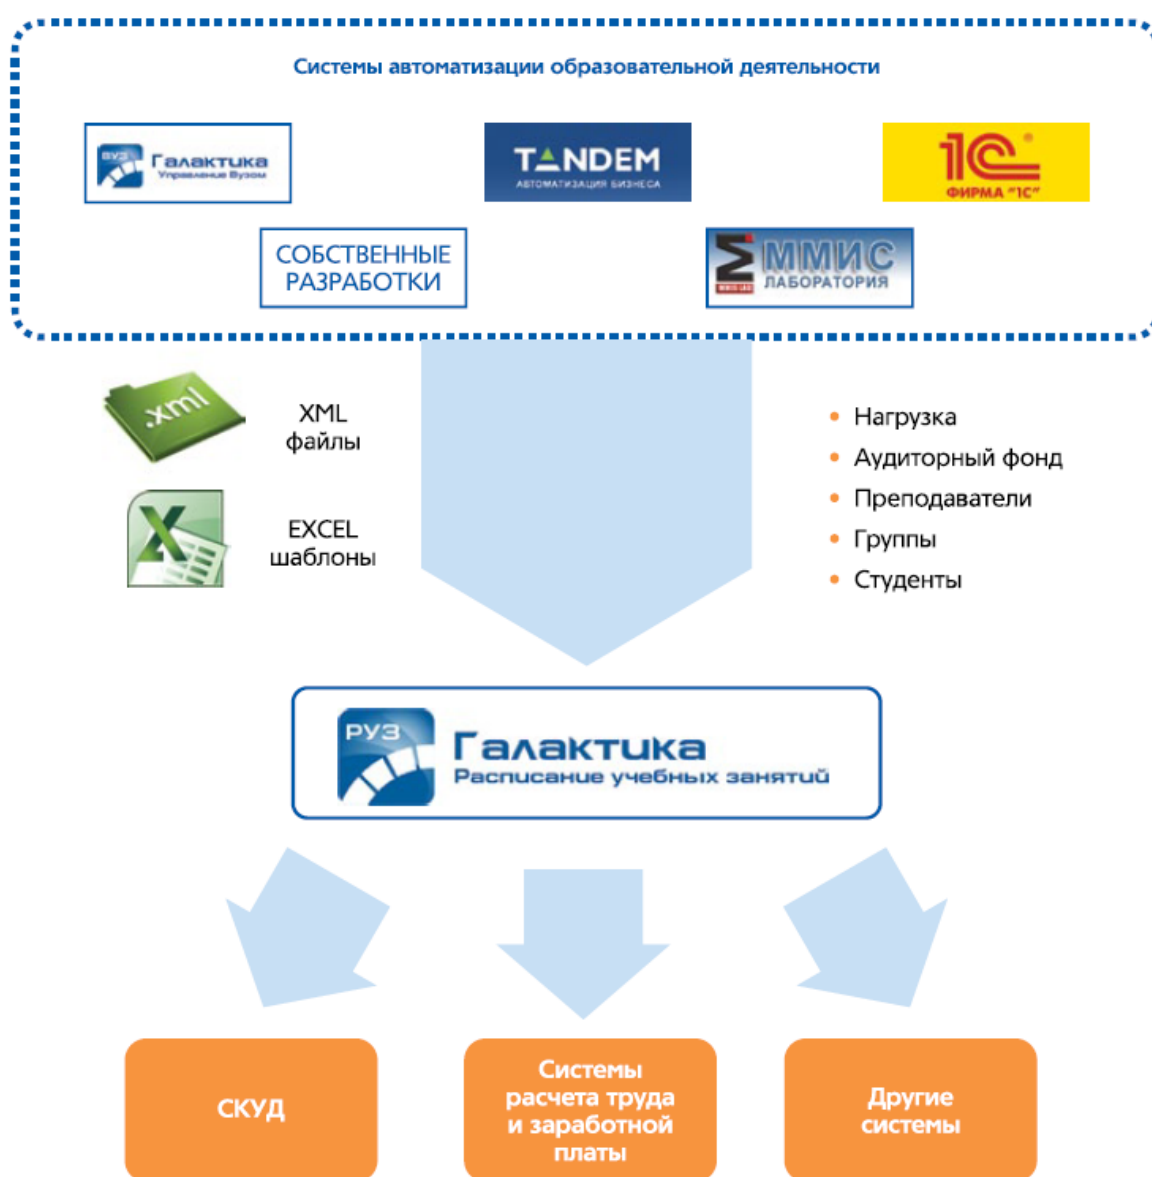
Системы автоматизации образовательной деятельности

РУЗ Галактика Управление Вузом

TANDEM АВТОМАТИЗАЦИЯ БИЗНЕСА

1С ФИРМА "1С"

СОБСТВЕННЫЕ РАЗРАБОТКИ

ММИС ЛАБОРАТОРИЯ

.xml

XML файлы

EXCEL шаблоны

- Нагрузка
- Аудиторный фонд
- Преподаватели
- Группы
- Студенты

РУЗ Галактика Расписание учебных занятий

СКУД

Системы расчета труда и заработной платы

Другие системы